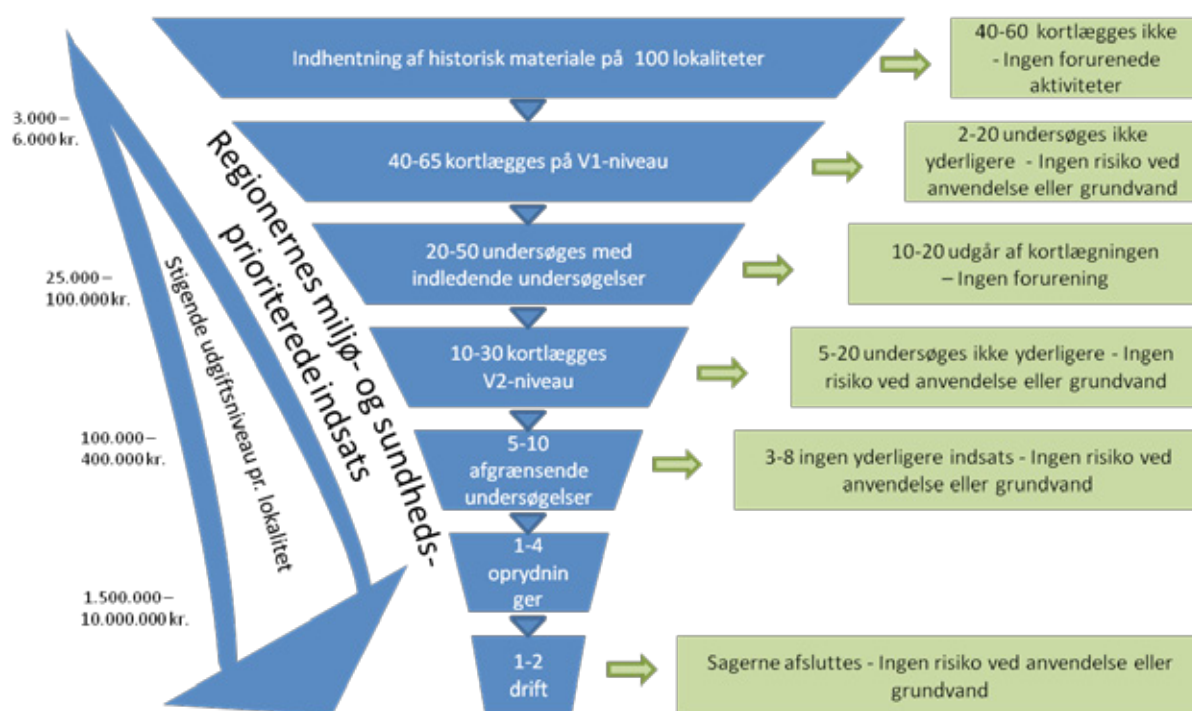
Indhentning af historisk materiale på 100 lokaliteter

40-60 kortlægges ikke - Ingen forurenede aktiviteter

3.000 – 6.000 kr.

40-65 kortlægges på V1-niveau

2-20 undersøges ikke yderligere - Ingen risiko ved anvendelse eller grundvand

Regionernes miljø- og sundheds- prioriterede indsats

20-50 undersøges med indledende undersøgelser

10-20 udgår af kortlægningen – Ingen forurening

25.000 – 100.000 kr.

Stigende udgiftsniveau pr. lokalitet

10-30 kortlægges V2-niveau

5-20 undersøges ikke yderligere - Ingen risiko ved anvendelse eller grundvand

100.000 – 400.000 kr.

5-10 afgrænsende undersøgelser

3-8 ingen yderligere indsats - Ingen risiko ved anvendelse eller grundvand

1-4 oprydninger

1.500.000 – 10.000.000 kr.

1-2 drift

Sagerne afsluttes - Ingen risiko ved anvendelse eller grundvand